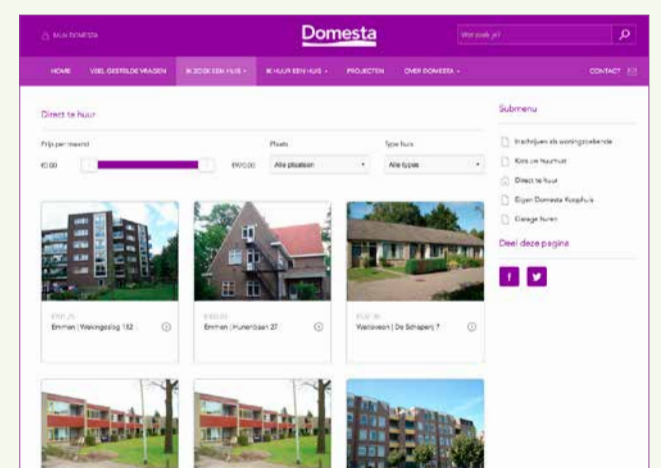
MIJN DOMESTA

Domesta

Wat zoek je?

HOME VEEL GESTELDE VRAGEN IK ZOEK EEN HUIS IK HUUR EEN HUIS PROJECTEN OVER DOMESTA CONTACT

Direct te huur

Prijs per maand

€0.00

€900.00

Plaats

Alle plaatsen

Type huis

Alle types

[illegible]

Emmen | Wakingsdag 132

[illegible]

Emmen | Hunenbaan 27

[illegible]

Westeveen | De Schapenj 7

Submenu

Inschrijven als woningzoekende

Kies uw huurhuis

Direct te huur

Eigen Domesta Koophuis

Garage huren

Deel deze pagina